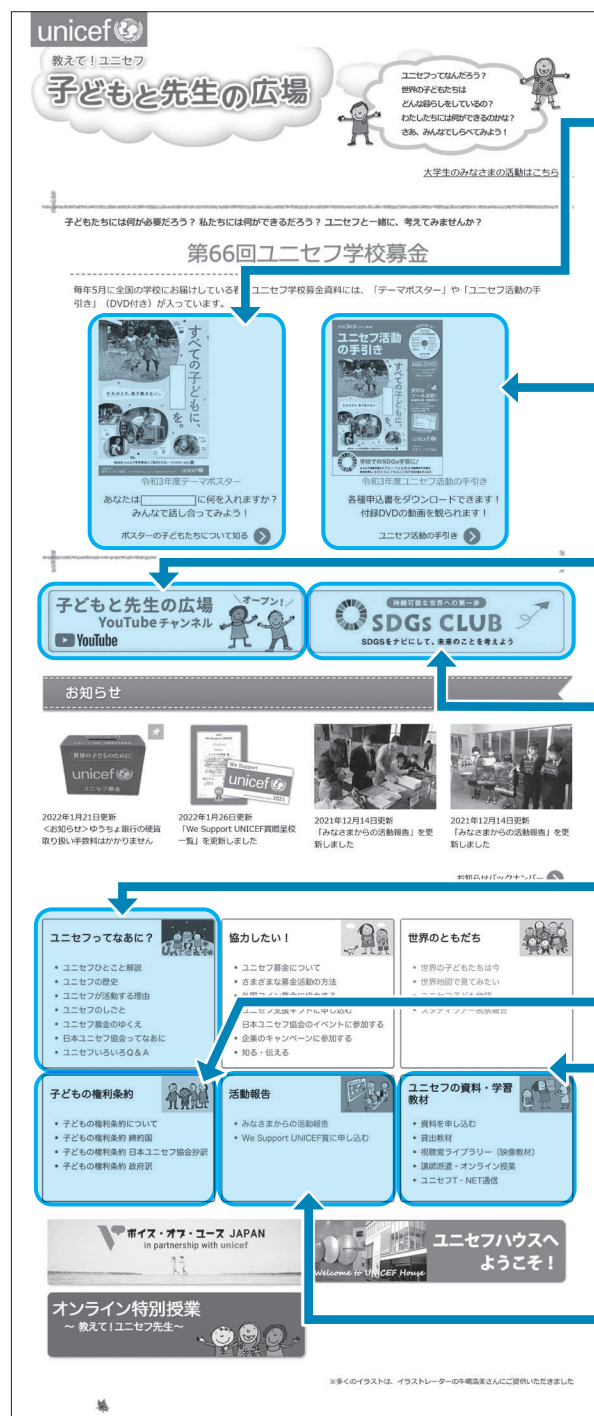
unicef

教えて！ユニセフ
子どもと先生の広場

ユニセフってなんだろう？
世界の子どもたちは
どんな暮らしをしているの？
わたしたちには何ができるのかな？
さあ、みんなでしらべてみよう！

大学生のみなさまの活動はこちら

子どもたちには何が必要だろう？ 私たちには何ができるだろう？ ユニセフと一緒に、考えてみませんか？

第66回ユニセフ学校募金

毎年5月に全国の学校にお届けしている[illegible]ユニセフ学校募金資料には、「テーマポスター」や「ユニセフ活動の手引き」（DVD付き）が入っています。

すべての子どもに、[ ]を。

令和3年度テーマポスター
あなたは[ ]に何を入れますか？
みんなで話し合ってみよう！
ポスターの子どもたちについて知る

ユニセフ活動の手引き
すべての子どもに、
学校でのSDGs学習に
unicef

令和3年度ユニセフ活動の手引き
各種申込書をダウンロードできます！
付録DVDの動画を観られます！
ユニセフ活動の手引き

子どもと先生の広場
YouTubeチャンネル
オープン！
YouTube

持続可能な世界への第一歩
SDGs CLUB
SDGSをナビにして、未来のことを考えよう

お知らせ

世界の子どものために
unicef
ユニセフ募金

We Support
unicef
2021

2022年1月21日更新
＜お知らせ＞ゆうちょ銀行の硬貨取り扱い手数料はかかりません

2022年1月26日更新
「We Support UNICEF賞贈呈校一覧」を更新しました

2021年12月14日更新
「みなさまからの活動報告」を更新しました

2021年12月14日更新
「みなさまからの活動報告」を更新しました

お知らせバックナンバー

ユニセフってなあに？
・ユニセフひとこと解説
・ユニセフの歴史
・ユニセフが活動する理由
・ユニセフのしごと
・ユニセフ募金のゆくえ
・日本ユニセフ協会ってなあに
・ユニセフいろいろQ＆A

協力したい！
・ユニセフ募金について
・さまざまな募金活動の方法
・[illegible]
・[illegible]
・日本ユニセフ協会のイベントに参加する
・企業のキャンペーンに参加する
・知る・伝える

世界のともだち
・世界の子どもたちは今
・世界地図で見てみたい
・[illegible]
・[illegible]

子どもの権利条約
・子どもの権利条約について
・子どもの権利条約 締約国
・子どもの権利条約 日本ユニセフ協会抄訳
・子どもの権利条約 政府訳

活動報告
・みなさまからの活動報告
・We Support UNICEF賞に申し込む

ユニセフの資料・学習教材
・資料を申し込む
・貸出教材
・視聴覚ライブラリー（映像教材）
・講師派遣・オンライン授業
・ユニセフT・NET通信

ボイス・オブ・ユース JAPAN
in partnership with unicef

ユニセフハウスへようこそ！
Welcome to UNICEF House

オンライン特別授業
〜 教えて！ユニセフ先生〜

※多くのイラストは、イラストレーターの牛嶋浩美さんにご提供いただきました